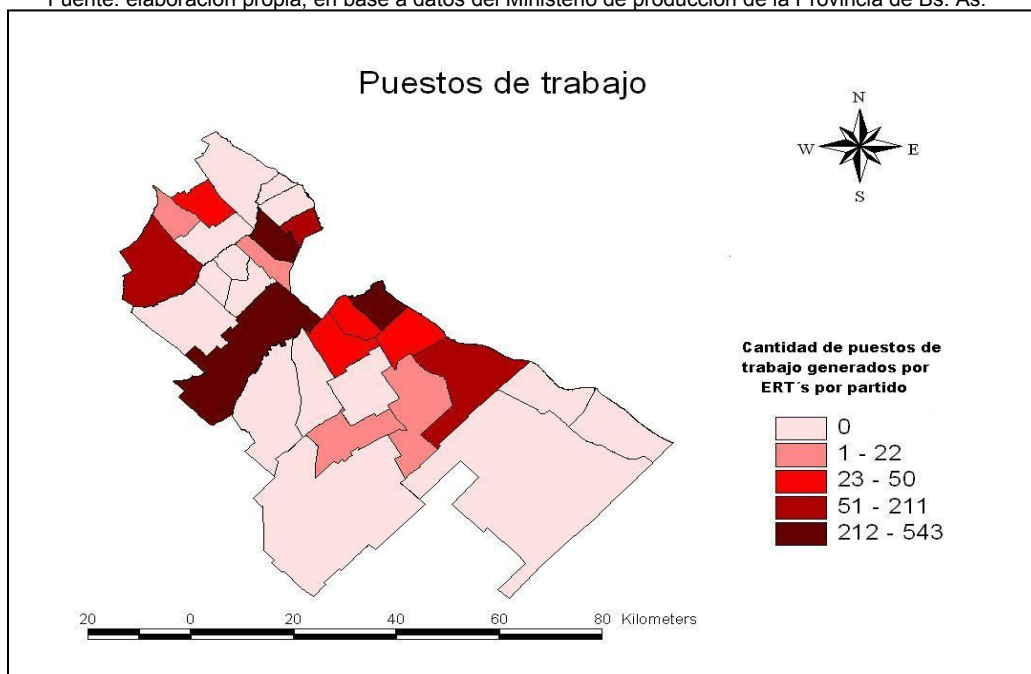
Fuente: elaboración propia, en base a datos del Ministerio de producción de la Provincia de Bs. As.

Puestos de trabajo

N
W
E
S

Cantidad de puestos de trabajo generados por ERT´s por partido

0
1 - 22
23 - 50
51 - 211
212 - 543

20 0 20 40 60 80 Kilometers